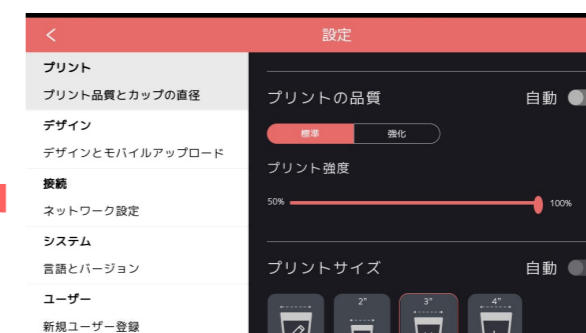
<

設定

プリント

プリント品質とカップの直径

デザイン

デザインとモバイルアップロード

接続

ネットワーク設定

システム

言語とバージョン

ユーザー

新規ユーザー登録

プリントの品質

自動

標準

強化

プリント強度

50%

100%

プリントサイズ

自動

2"

3"

4"